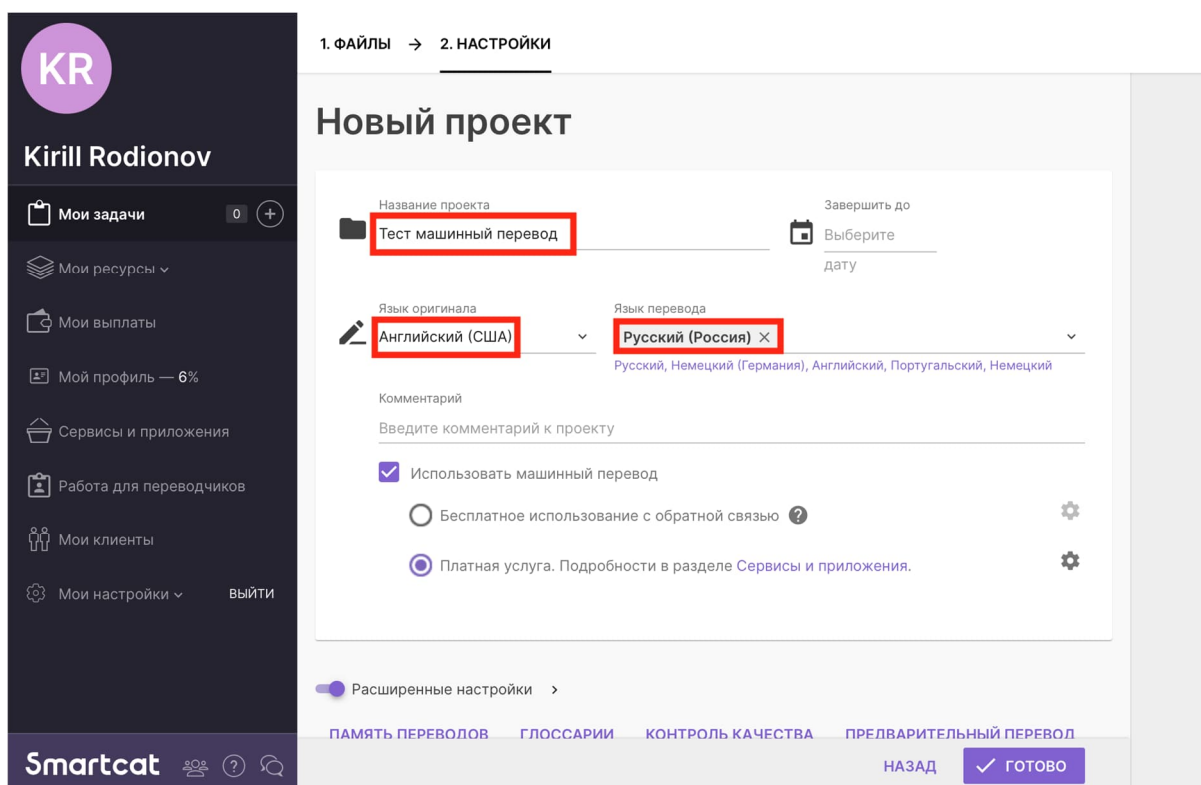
KR

Kirill Rodionov

Мои задачи 0 +

Мои ресурсы

Мои выплаты

Мой профиль — 6%

Сервисы и приложения

Работа для переводчиков

Мои клиенты

Мои настройки

ВЫЙТИ

Smartcat

1. ФАЙЛЫ → 2. НАСТРОЙКИ

Новый проект

Название проекта
Тест машинный перевод

Завершить до
Выберите дату

Язык оригинала
Английский (США)

Язык перевода
Русский (Россия) ✕

Русский, Немецкий (Германия), Английский, Португальский, Немецкий

Комментарий
Введите комментарий к проекту

Использовать машинный перевод

Бесплатное использование с обратной связью ?

Платная услуга. Подробности в разделе Сервисы и приложения.

Расширенные настройки ›

ПАМЯТЬ ПЕРЕВОДОВ ГЛОССАРИИ КОНТРОЛЬ КАЧЕСТВА ПРЕДВАРИТЕЛЬНЫЙ ПЕРЕВОД

НАЗАД ✓ ГОТОВО